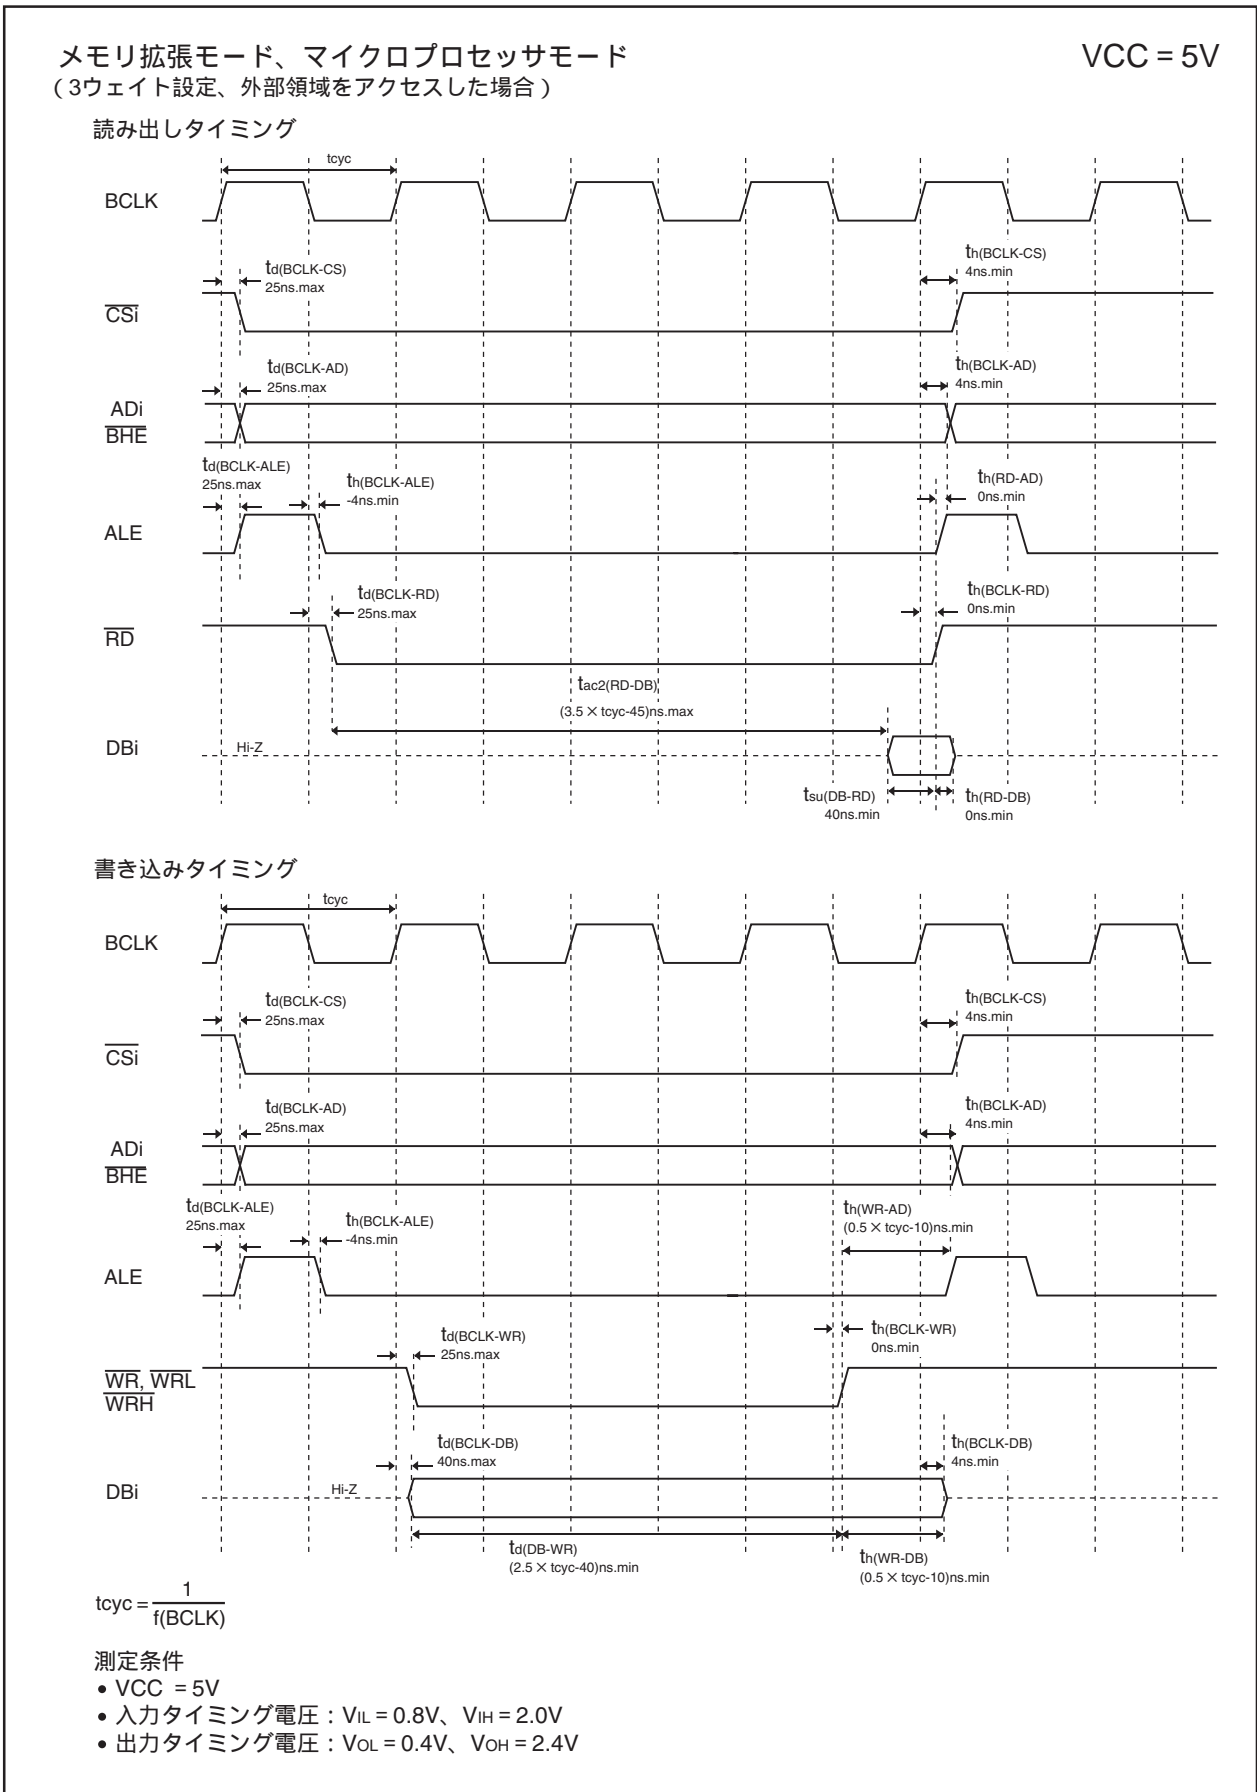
メモリ拡張モード、マイクロプロセッサモード
(3ウェイト設定、外部領域をアクセスした場合)

VCC = 5V

読み出しタイミング

tcyc

BCLK

$t_{d(BCLK-CS)}$
25ns.max

$t_{h(BCLK-CS)}$
4ns.min

$\overline{CSi}$

$t_{d(BCLK-AD)}$
25ns.max

$t_{h(BCLK-AD)}$
4ns.min

ADi
$\overline{BHE}$

$t_{d(BCLK-ALE)}$
25ns.max

$t_{h(BCLK-ALE)}$
-4ns.min

$t_{h(RD-AD)}$
0ns.min

ALE

$t_{d(BCLK-RD)}$
25ns.max

$t_{h(BCLK-RD)}$
0ns.min

$\overline{RD}$

$t_{ac2(RD-DB)}$
(3.5 × tcyc-45)ns.max

DBi

Hi-Z

$t_{su(DB-RD)}$
40ns.min

$t_{h(RD-DB)}$
0ns.min

書き込みタイミング

tcyc

BCLK

$t_{d(BCLK-CS)}$
25ns.max

$t_{h(BCLK-CS)}$
4ns.min

$\overline{CSi}$

$t_{d(BCLK-AD)}$
25ns.max

$t_{h(BCLK-AD)}$
4ns.min

ADi
$\overline{BHE}$

$t_{d(BCLK-ALE)}$
25ns.max

$t_{h(BCLK-ALE)}$
-4ns.min

$t_{h(WR-AD)}$
(0.5 × tcyc-10)ns.min

ALE

$t_{d(BCLK-WR)}$
25ns.max

$t_{h(BCLK-WR)}$
0ns.min

$\overline{WR}$, $\overline{WRL}$
$\overline{WRH}$

$t_{d(BCLK-DB)}$
40ns.max

$t_{h(BCLK-DB)}$
4ns.min

DBi

Hi-Z

$t_{d(DB-WR)}$
(2.5 × tcyc-40)ns.min

$t_{h(WR-DB)}$
(0.5 × tcyc-10)ns.min

$tcyc = \frac{1}{f(BCLK)}$

測定条件
• VCC = 5V
• 入力タイミング電圧：$V_{IL}$ = 0.8V、$V_{IH}$ = 2.0V
• 出力タイミング電圧：$V_{OL}$ = 0.4V、$V_{OH}$ = 2.4V